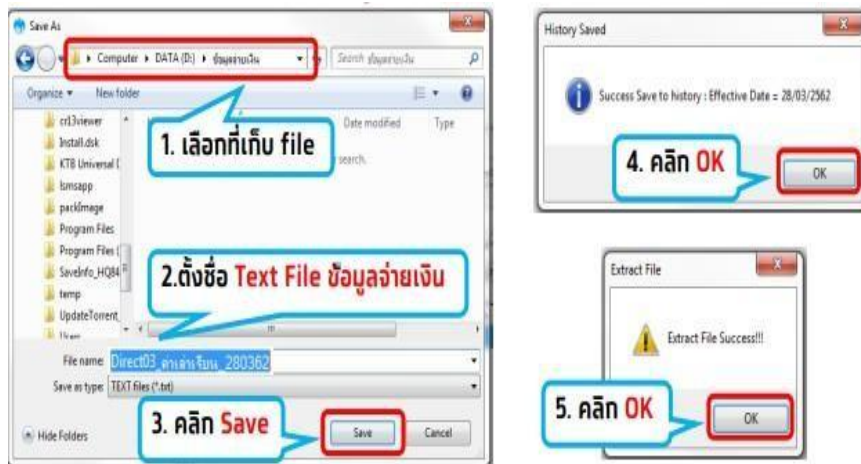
Save As

Computer ▸ DATA (D:) ▸ ข้อมูลจ่ายเงิน

Search ข้อมูลจ่ายเงิน

Organize ▾ New folder

crl3viewer
Install.dsk
KTB Universal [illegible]
Ismsapp
packImage
Program Files
Program Files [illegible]
SaveInfo_HQ8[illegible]
temp
UpdateTorrent
Users

Date modified
Type

search.

1. เลือกที่เก็บ file

2.ตั้งชื่อ Text File ข้อมูลจ่ายเงิน

File name: Direct03_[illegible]_280362

Save as type: TEXT files (*.txt)

Hide Folders

3. คลิก Save

Save
Cancel

History Saved

Success Save to history : Effective Date = 28/03/2562

4. คลิก OK

OK

Extract File

Extract File Success!!!

5. คลิก OK

OK